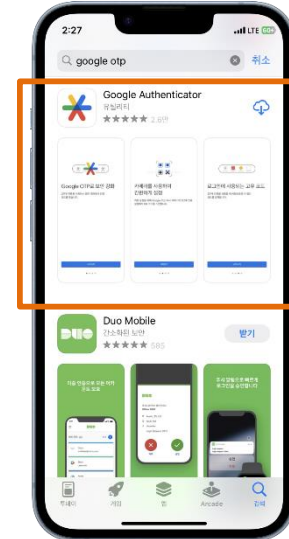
2:27
LTE
google otp
취소
Google Authenticator
유틸리티
2.6만
Google OTP로 보안 강화
카메라를 사용하여 간편하게 설정
로그인에 사용하는 고유 코드
Duo Mobile
간소화된 보안
받기
585
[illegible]
투데이
게임
앱
Arcade
검색